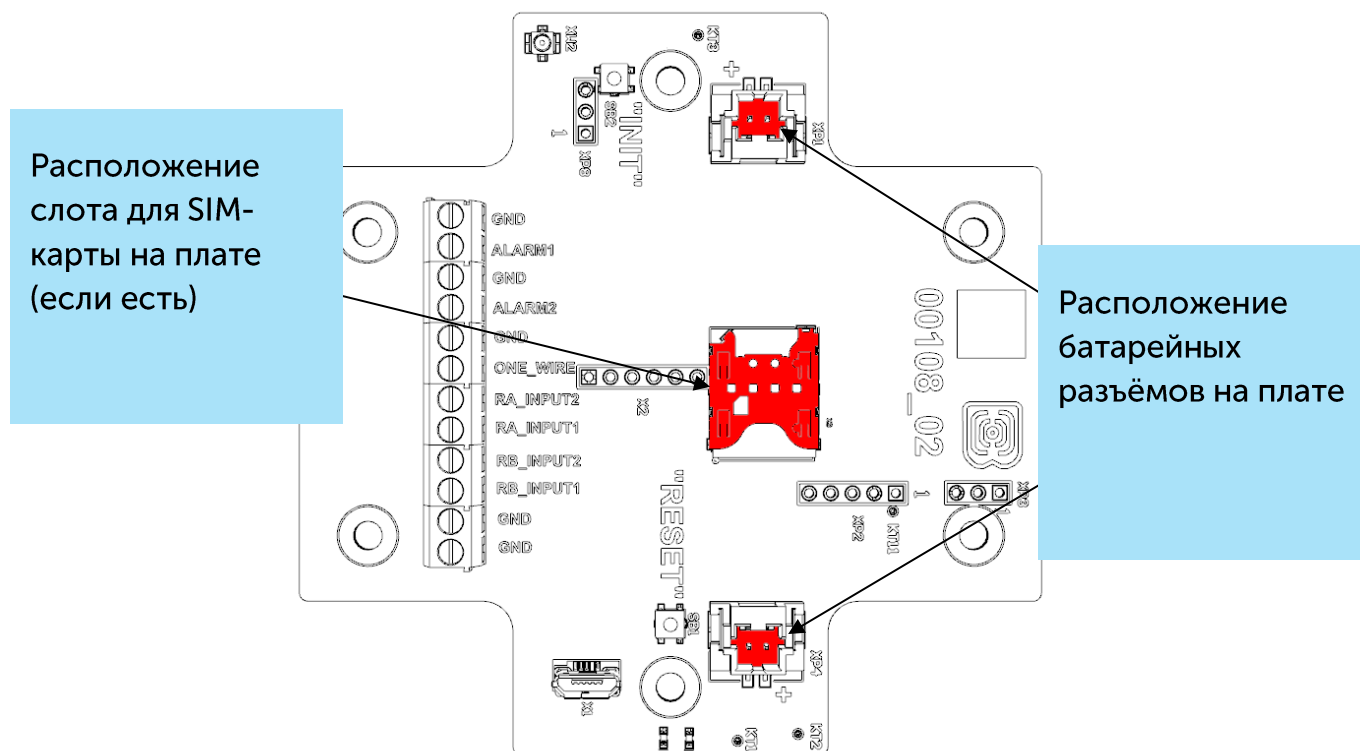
Расположение слота для SIM-карты на плате (если есть)

Расположение батарейных разъёмов на плате

XW2
KT3
+
SB2
1
XP8
"INIT"
XP1
GND
ALARM1
GND
ALARM2
GND
ONE_WIRE
RA_INPUT2
RA_INPUT1
RB_INPUT2
RB_INPUT1
GND
GND
X2
00108_02
"RESET"
1
XP2
KT11
1
XP3
SB1
XP4
+
X1
KT1
KT2